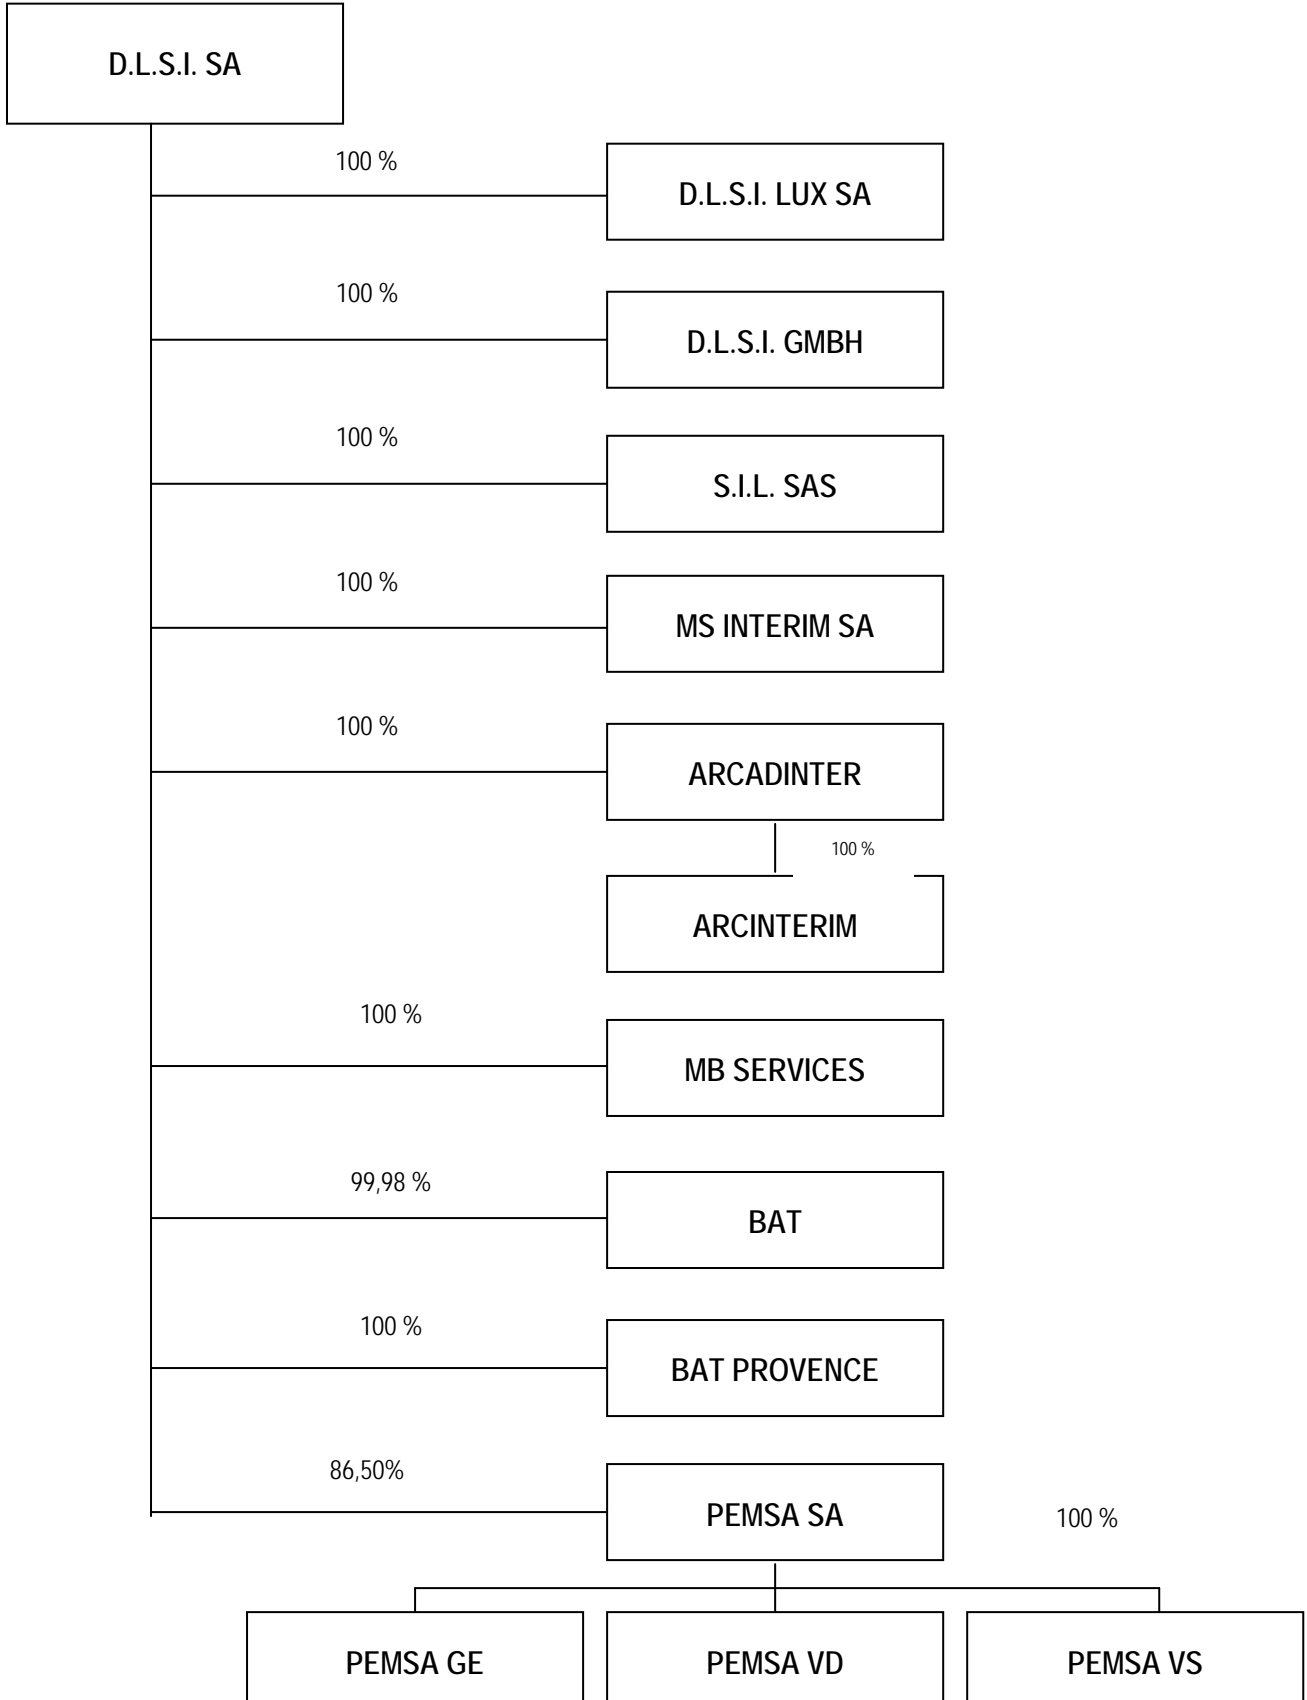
D.L.S.I. SA

100 %

D.L.S.I. LUX SA

100 %

D.L.S.I. GMBH

100 %

S.I.L. SAS

100 %

MS INTERIM SA

100 %

ARCADINTER

100 %

ARCINTERIM

100 %

MB SERVICES

99,98 %

BAT

100 %

BAT PROVENCE

86,50%

PEMSA SA

100 %

PEMSA GE

PEMSA VD

PEMSA VS